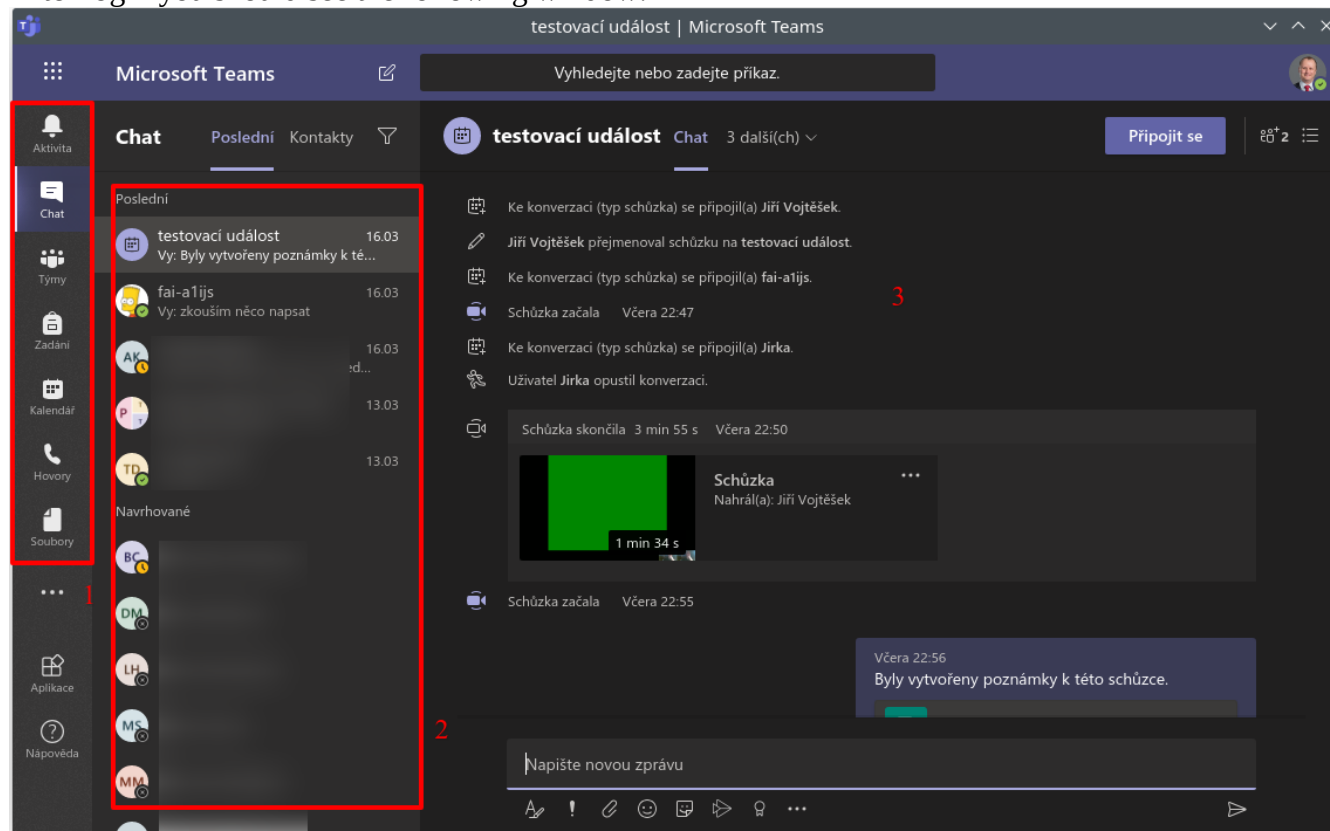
testovací událost | Microsoft Teams

Microsoft Teams

Vyhledejte nebo zadejte příkaz.

Aktivita
Chat
Týmy
Zadání
Kalendář
Hovory
Soubory
...
1
Aplikace
Nápověda

Chat Poslední Kontakty

Poslední

testovací událost 16.03
Vy: Byly vytvořeny poznámky k té...

fai-a1ijs 16.03
Vy: zkouším něco napsat

AK 16.03
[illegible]

P 13.03

TD 13.03

Navrhované

BC
DM
LH
MS
MM

2

testovací událost Chat 3 další(ch)

Připojit se

2

Ke konverzaci (typ schůzka) se připojil(a) Jiří Vojtěšek.

Jiří Vojtěšek přejmenoval schůzku na testovací událost.

Ke konverzaci (typ schůzka) se připojil(a) fai-a1ijs.

3

Schůzka začala Včera 22:47

Ke konverzaci (typ schůzka) se připojil(a) Jirka.

Uživatel Jirka opustil konverzaci.

Schůzka skončila 3 min 55 s Včera 22:50

Schůzka
Nahrál(a): Jiří Vojtěšek
1 min 34 s

Schůzka začala Včera 22:55

Včera 22:56
Byly vytvořeny poznámky k této schůzce.

Napište novou zprávu